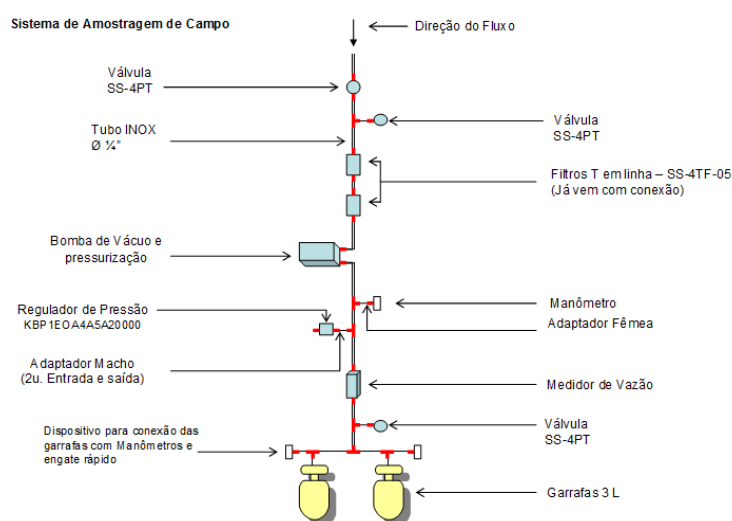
Sistema de Amostragem de Campo

Direção do Fluxo

Válvula
SS-4PT

Válvula
SS-4PT

Tubo INOX
Ø ¼"

Filtros T em linha – SS-4TF-05
(Já vem com conexão)

Bomba de Vácuo e
pressurização

Regulador de Pressão
KBP1EOA4A5A20000

Manômetro

Adaptador Fêmea

Adaptador Macho
(2u. Entrada e saída)

Medidor de Vazão

Válvula
SS-4PT

Dispositivo para conexão das
garrafas com Manômetros e
engate rápido

Garrafas 3 L